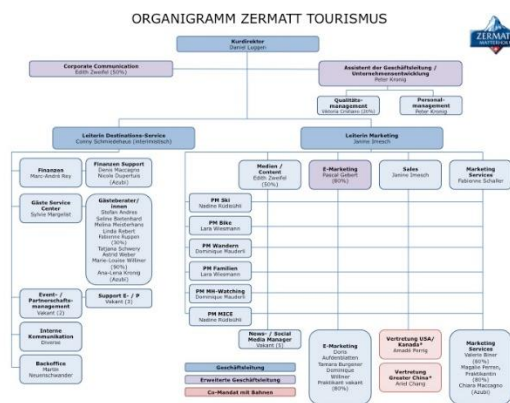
ORGANIGRAMM ZERMATT TOURISMUS

ZERMATT MATTERHORN

Kurdirektor
Daniel Luggen

Corporate Communication
Edith Zweifel (50%)

Assistent der Geschäftsleitung / Unternehmensentwicklung
Peter Krenig

Qualitätsmanagement
Verena Ormann (20%)

Personalmanagement
Peter Krenig

Leiterin Destinations-Service
Conny Schmiedehaus (interimistisch)

Leiterin Marketing
Janine Imesch

Finanzen
Marc-André Rey

Finanzen Support
Denis Maccagno
Nicole Dupertuis
(Azubi)

Gäste Service Center
Sylvia Margelist

Gästeberater / innen
Stefan Andres
Seline Biedenhard
Melina Meiderhans
Linda Rebert
Fabienne Ruppen (30%)
Tatjana Schwery
Astrid Weber
Marie-Louise Willner (90%)
Ana-Lena Krenig (Azubi)

Event- / Partnerschaftsmanagement
Vakant (2)

Support E- / P
Vakant (3)

Interne Kommunikation
Diverse

Backoffice
Martin Neumschwander

Medien / Content
Edith Zweifel (50%)

E-Marketing
Pascal Gebert (80%)

Sales
Janine Imesch

Marketing Services
Fabienne Schäfer

PM Ski
Nadine Roduschi

PM Bike
Lara Wiesmann

PM Wandern
Dominique Mauderli

PM Familien
Lara Wiesmann

PM MR-Watching
Dominique Mauderli

PM MICE
Nadine Roduschi

News- / Social Media Manager
Vakant (3)

E-Marketing
Doris Aufdenblatten
Tamara Burgener
Dominique Willner
Praktikant vakant (80%)

Vertretung USA/ Kanada*
Amadé Perrig

Vertretung Greater China*
Ariel Chang

Marketing Services
Valerie Biner (80%)
Magalie Perren, Praktikantin (80%)
Chiara Maccagno (Azubi)

Geschäftsleitung
Erweiterte Geschäftsleitung
Co-Mandat mit Bahnen